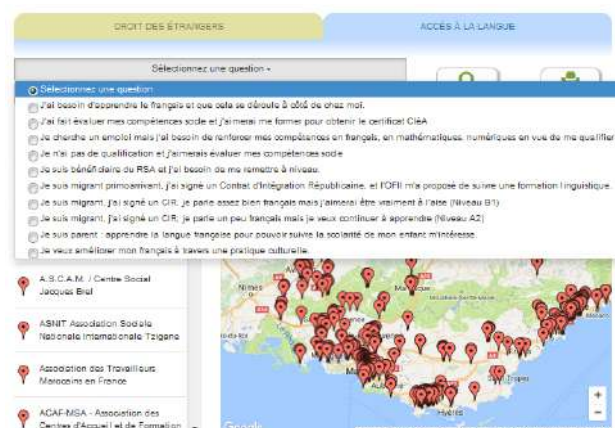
DROIT DES ÉTRANGERS

ACCÈS À LA LANGUE

Sélectionnez une question -

Sélectionnez une question

J'ai besoin d'apprendre le français et que cela se déroule à côté de chez moi.

J'ai fait évaluer mes compétences socle et j'aimerai me former pour obtenir le certificat CléA

Je cherche un emploi mais j'ai besoin de renforcer mes compétences en français, en mathématiques, numériques en vue de me qualifier

Je n'ai pas de qualification et j'aimerais évaluer mes compétences socle

Je suis bénéficiaire du RSA et j'ai besoin de me remettre à niveau.

Je suis migrant primoarrivant, j'ai signé un Contrat d'Intégration Républicaine, et l'OFII m'a proposé de suivre une formation linguistique

Je suis migrant, j'ai signé un CIR, je parle assez bien français mais j'aimerai être vraiment à l'aise (Niveau B1)

Je suis migrant, j'ai signé un CIR, je parle un peu français mais je veux continuer à apprendre (Niveau A2)

Je suis parent : apprendre la langue française pour pouvoir suivre la scolarité de mon enfant m'intéresse.

Je veux améliorer mon français à travers une pratique culturelle.

A.S.C.A.M. / Centre Social Jacques Brel

ASNIT Association Sociale Nationale Internationale Tzigane

Association des Travailleurs Marocains en France

ACAF-MSA - Association des Centres d'Accueil et de Formation

Nîmes

Ma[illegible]

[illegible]Tropez

Hyères

Google

+

−